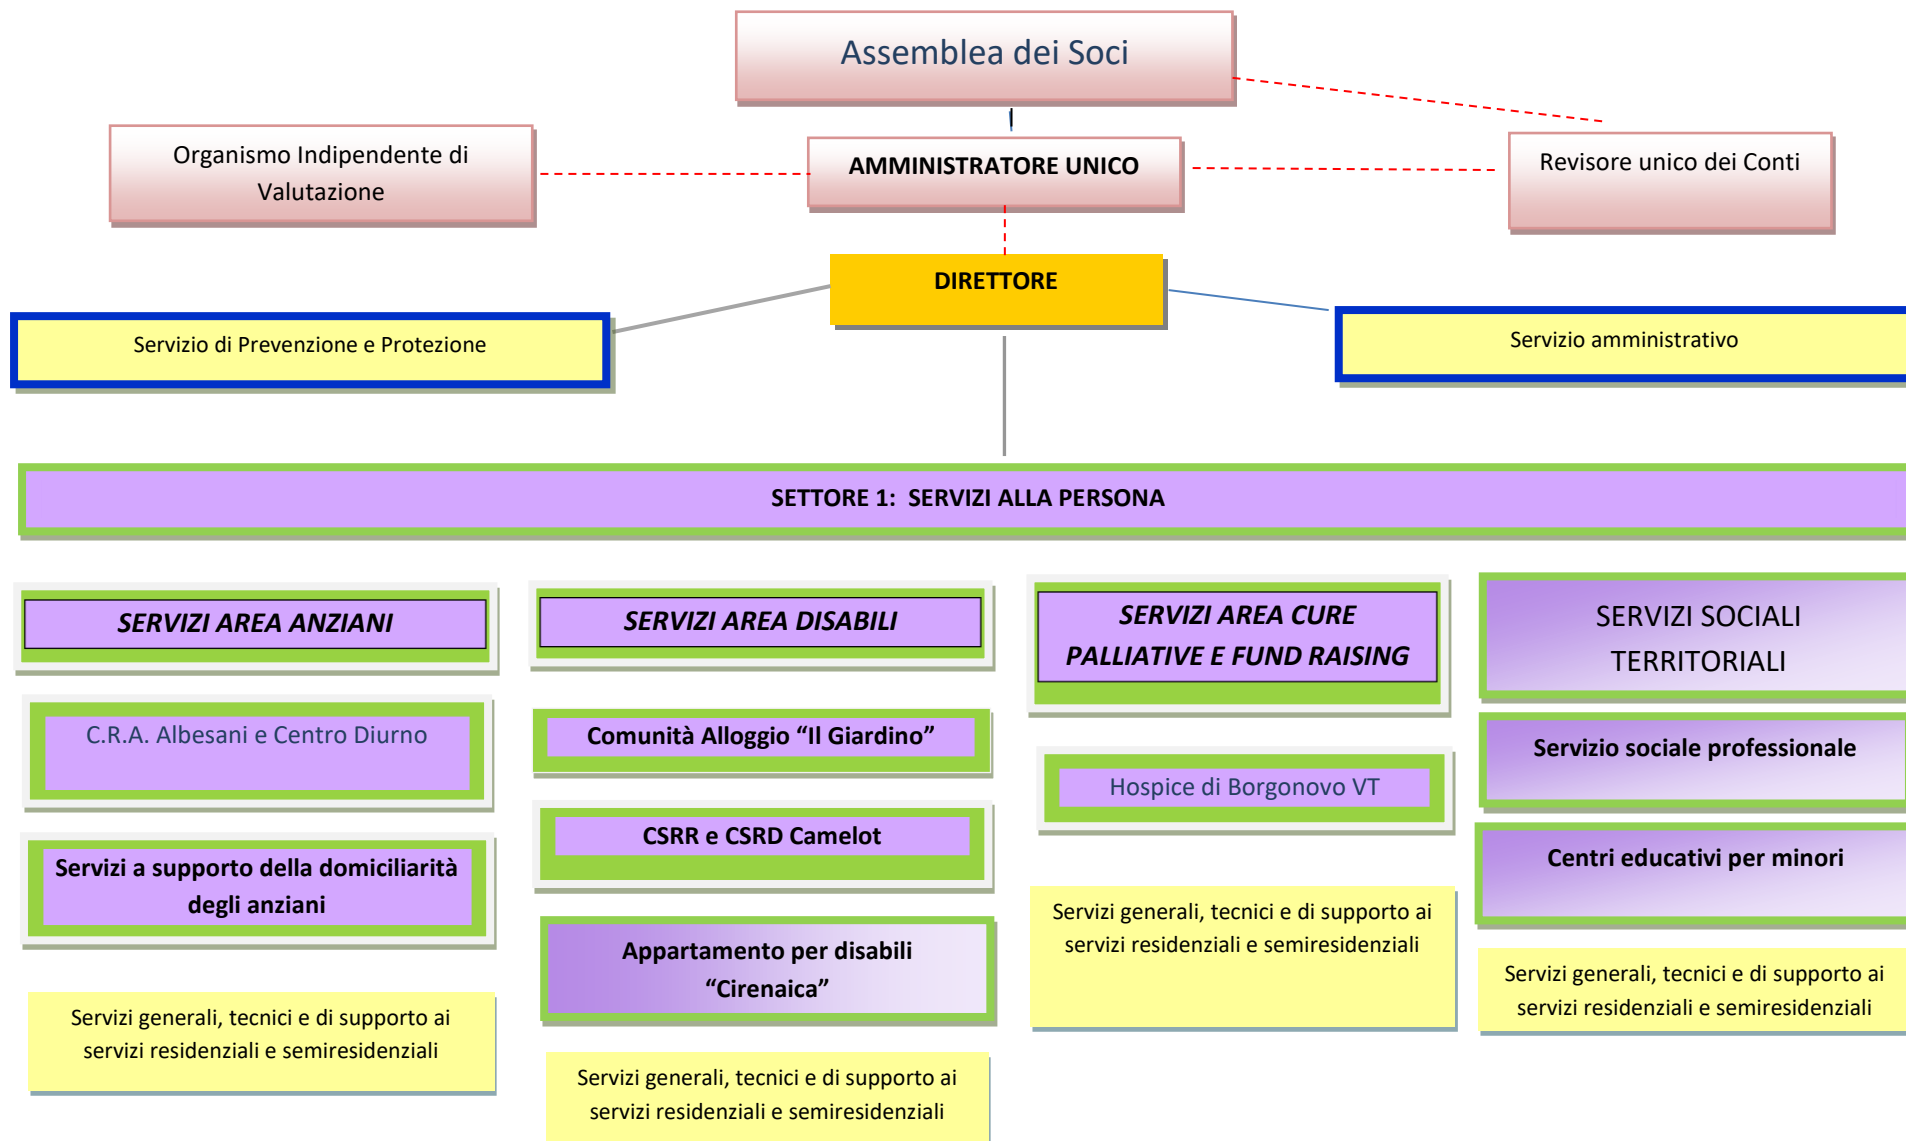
Assemblea dei Soci

Organismo Indipendente di Valutazione

AMMINISTRATORE UNICO

Revisore unico dei Conti

DIRETTORE

Servizio di Prevenzione e Protezione

Servizio amministrativo

SETTORE 1: SERVIZI ALLA PERSONA

SERVIZI AREA ANZIANI

C.R.A. Albesani e Centro Diurno

Servizi a supporto della domiciliarità degli anziani

Servizi generali, tecnici e di supporto ai servizi residenziali e semiresidenziali

SERVIZI AREA DISABILI

Comunità Alloggio “Il Giardino”

CSRR e CSRD Camelot

Appartamento per disabili “Cirenaica”

Servizi generali, tecnici e di supporto ai servizi residenziali e semiresidenziali

SERVIZI AREA CURE PALLIATIVE E FUND RAISING

Hospice di Borgonovo VT

Servizi generali, tecnici e di supporto ai servizi residenziali e semiresidenziali

SERVIZI SOCIALI TERRITORIALI

Servizio sociale professionale

Centri educativi per minori

Servizi generali, tecnici e di supporto ai servizi residenziali e semiresidenziali